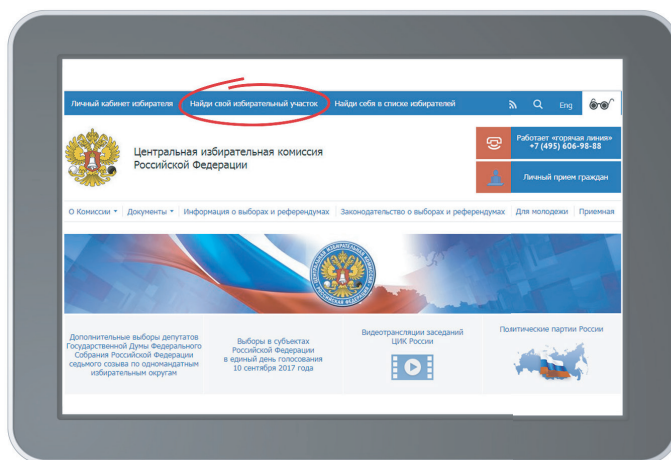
Личный кабинет избирателя Найди свой избирательный участок Найди себя в списке избирателей Eng

Центральная избирательная комиссия Российской Федерации

Работает «горячая линия» +7 (495) 606-98-88

Личный прием граждан

О Комиссии Документы Информация о выборах и референдумах Законодательство о выборах и референдумах Для молодежи Приемная

Дополнительные выборы депутатов Государственной Думы Федерального Собрания Российской Федерации седьмого созыва по одномандатным избирательным округам

Выборы в субъектах Российской Федерации в единый день голосования 10 сентября 2017 года

Видеотрансляции заседаний ЦИК России

Политические партии России